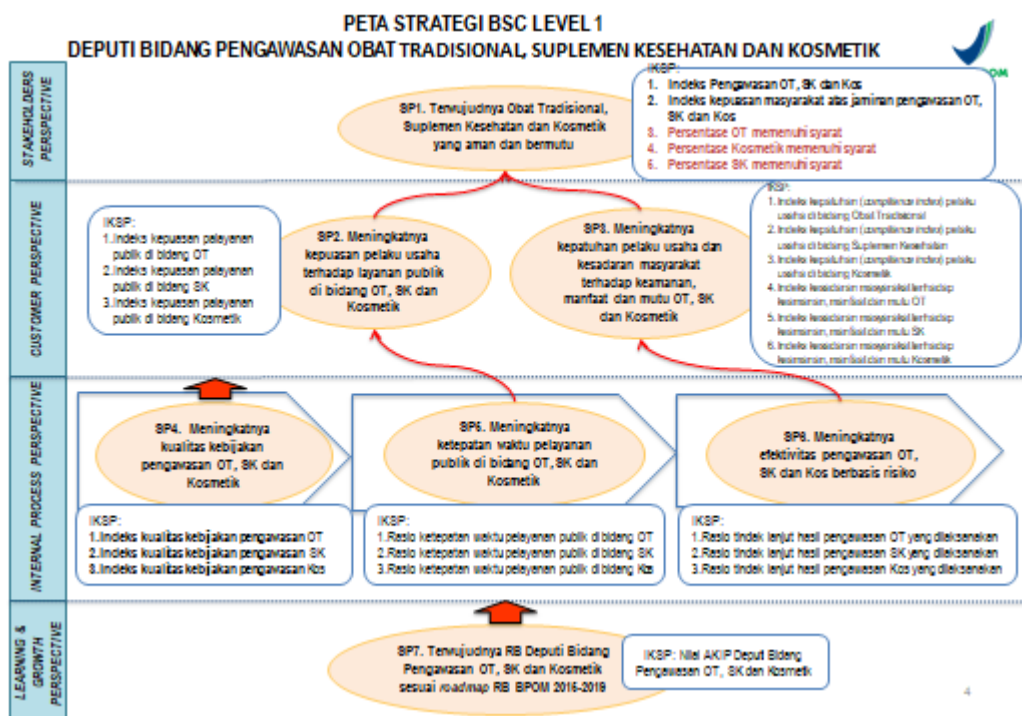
PETA STRATEGI BSC LEVEL 1
DEPUTI BIDANG PENGAWASAN OBAT TRADISIONAL, SUPLEMEN KESEHATAN DAN KOSMETIK

STAKEHOLDERS PERSPECTIVE

SP1. Terwujudnya Obat Tradisional, Suplemen Kesehatan dan Kosmetik yang aman dan bermutu

IKSP:
1. Indeks Pengawasan OT, SK dan Kos
2. Indeks kepuasan masyarakat atas jaminan pengawasan OT, SK dan Kos
3. Persentase OT memenuhi syarat
4. Persentase Kosmetik memenuhi syarat
5. Persentase SK memenuhi syarat

CUSTOMER PERSPECTIVE

IKSP:
1.Indeks kepuasan pelayanan publik di bidang OT
2.Indeks kepuasan pelayanan publik di bidang SK
3.Indeks kepuasan pelayanan publik di bidang Kosmetik

SP2. Meningkatnya kepuasan pelaku usaha terhadap layanan publik di bidang OT, SK dan Kosmetik

SP3. Meningkatnya kepatuhan pelaku usaha dan kesadaran masyarakat terhadap keamanan, manfaat dan mutu OT, SK dan Kosmetik

IKSP:
1. Indeks kepatuhan (compliance index) pelaku usaha di bidang Obat Tradisional
2. Indeks kepatuhan (compliance index) pelaku usaha di bidang Suplemen Kesehatan
3. Indeks kepatuhan (compliance index) pelaku usaha di bidang Kosmetik
4. Indeks kesadaran masyarakat terhadap keamanan, manfaat dan mutu OT
5. Indeks kesadaran masyarakat terhadap keamanan, manfaat dan mutu SK
6. Indeks kesadaran masyarakat terhadap keamanan, manfaat dan mutu Kosmetik

INTERNAL PROCESS PERSPECTIVE

SP4. Meningkatnya kualitas kebijakan pengawasan OT, SK dan Kosmetik

SP5. Meningkatnya ketepatan waktu pelayanan publik di bidang OT, SK dan Kosmetik

SP6. Meningkatnya efektivitas pengawasan OT, SK dan Kos berbasis risiko

IKSP:
1.Indeks kualitas kebijakan pengawasan OT
2.Indeks kualitas kebijakan pengawasan SK
3.Indeks kualitas kebijakan pengawasan Kos

IKSP:
1.Rasio ketepatan waktu pelayanan publik di bidang OT
2.Rasio ketepatan waktu pelayanan publik di bidang SK
3.Rasio ketepatan waktu pelayanan publik di bidang Kos

IKSP:
1.Rasio tindak lanjut hasil pengawasan OT yang dilaksanakan
2.Rasio tindak lanjut hasil pengawasan SK yang dilaksanakan
3.Rasio tindak lanjut hasil pengawasan Kos yang dilaksanakan

LEARNING & GROWTH PERSPECTIVE

SP7. Terwujudnya RB Deputi Bidang Pengawasan OT, SK dan Kosmetik sesuai roadmap RB BPOM 2015-2019

IKSP: Nilai AKIP Deputi Bidang Pengawasan OT, SK dan Kosmetik

4